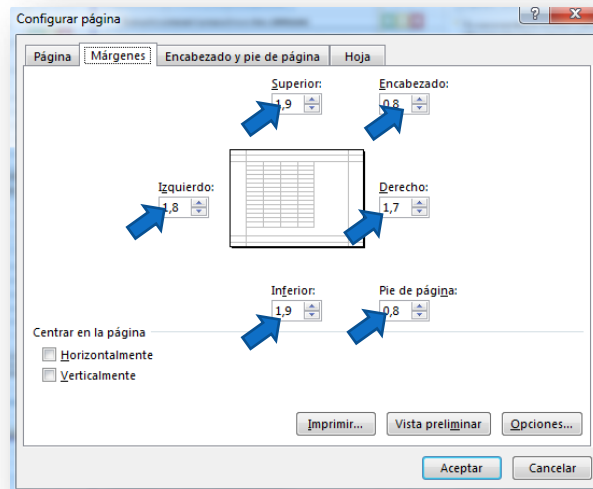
Configurar página

?

X

Página | Márgenes | Encabezado y pie de página | Hoja

Superior:
1,9

Encabezado:
0,8

Izquierdo:
1,8

Derecho:
1,7

Inferior:
1,9

Pie de página:
0,8

Centrar en la página

Horizontalmente

Verticalmente

Imprimir...

Vista preliminar

Opciones...

Aceptar

Cancelar